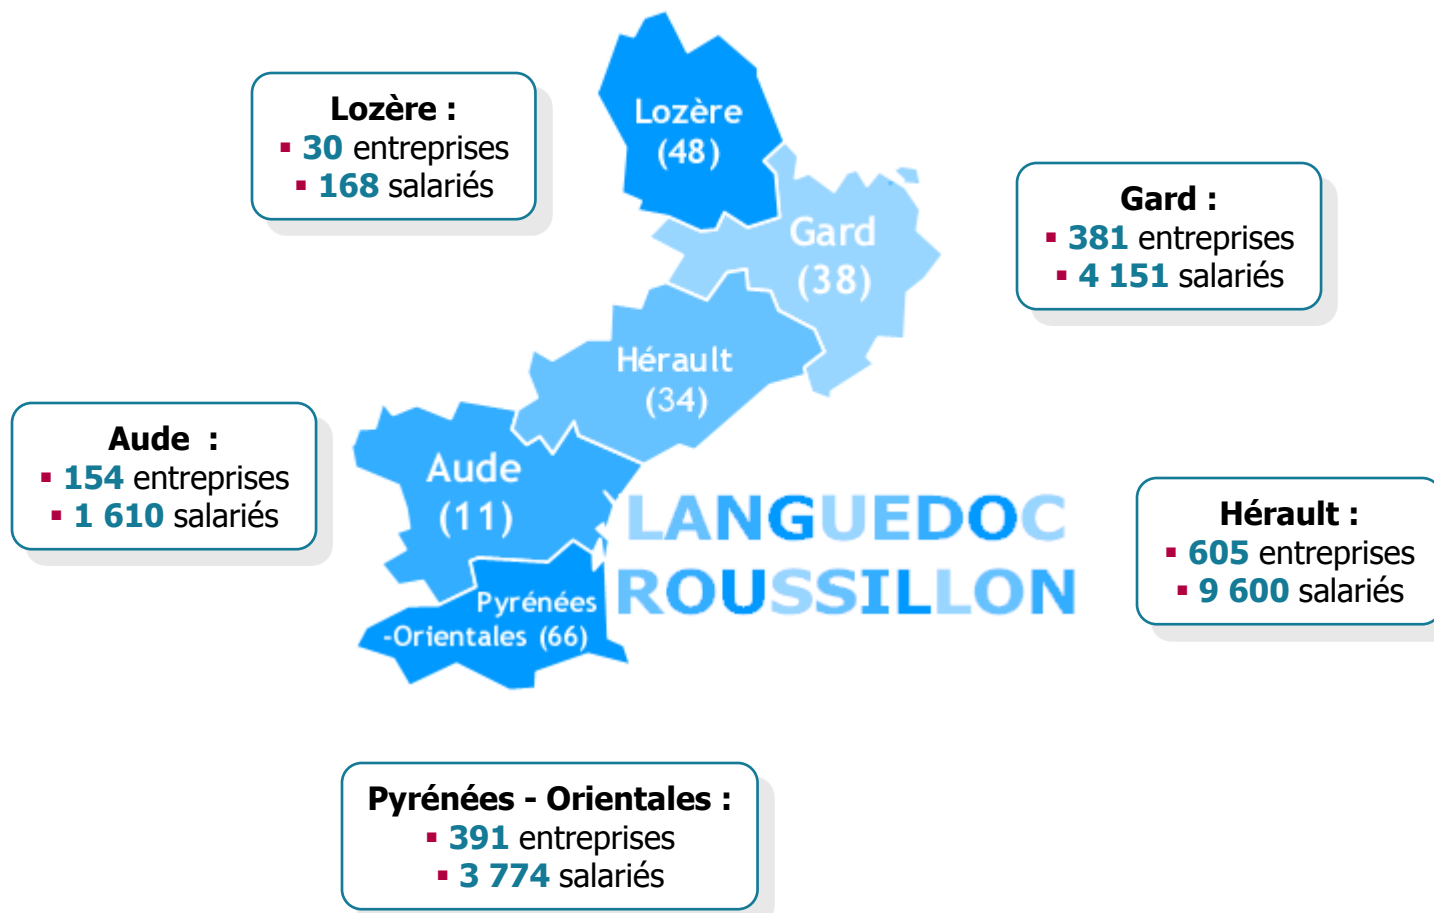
Lozère :
▪ 30 entreprises
▪ 168 salariés

Lozère
(48)

Gard
(38)

Gard :
▪ 381 entreprises
▪ 4 151 salariés

Hérault
(34)

Aude :
▪ 154 entreprises
▪ 1 610 salariés

Aude
(11)

LANGUEDOC
ROUSSILLON

Hérault :
▪ 605 entreprises
▪ 9 600 salariés

Pyrénées
-Orientales (66)

Pyrénées - Orientales :
▪ 391 entreprises
▪ 3 774 salariés